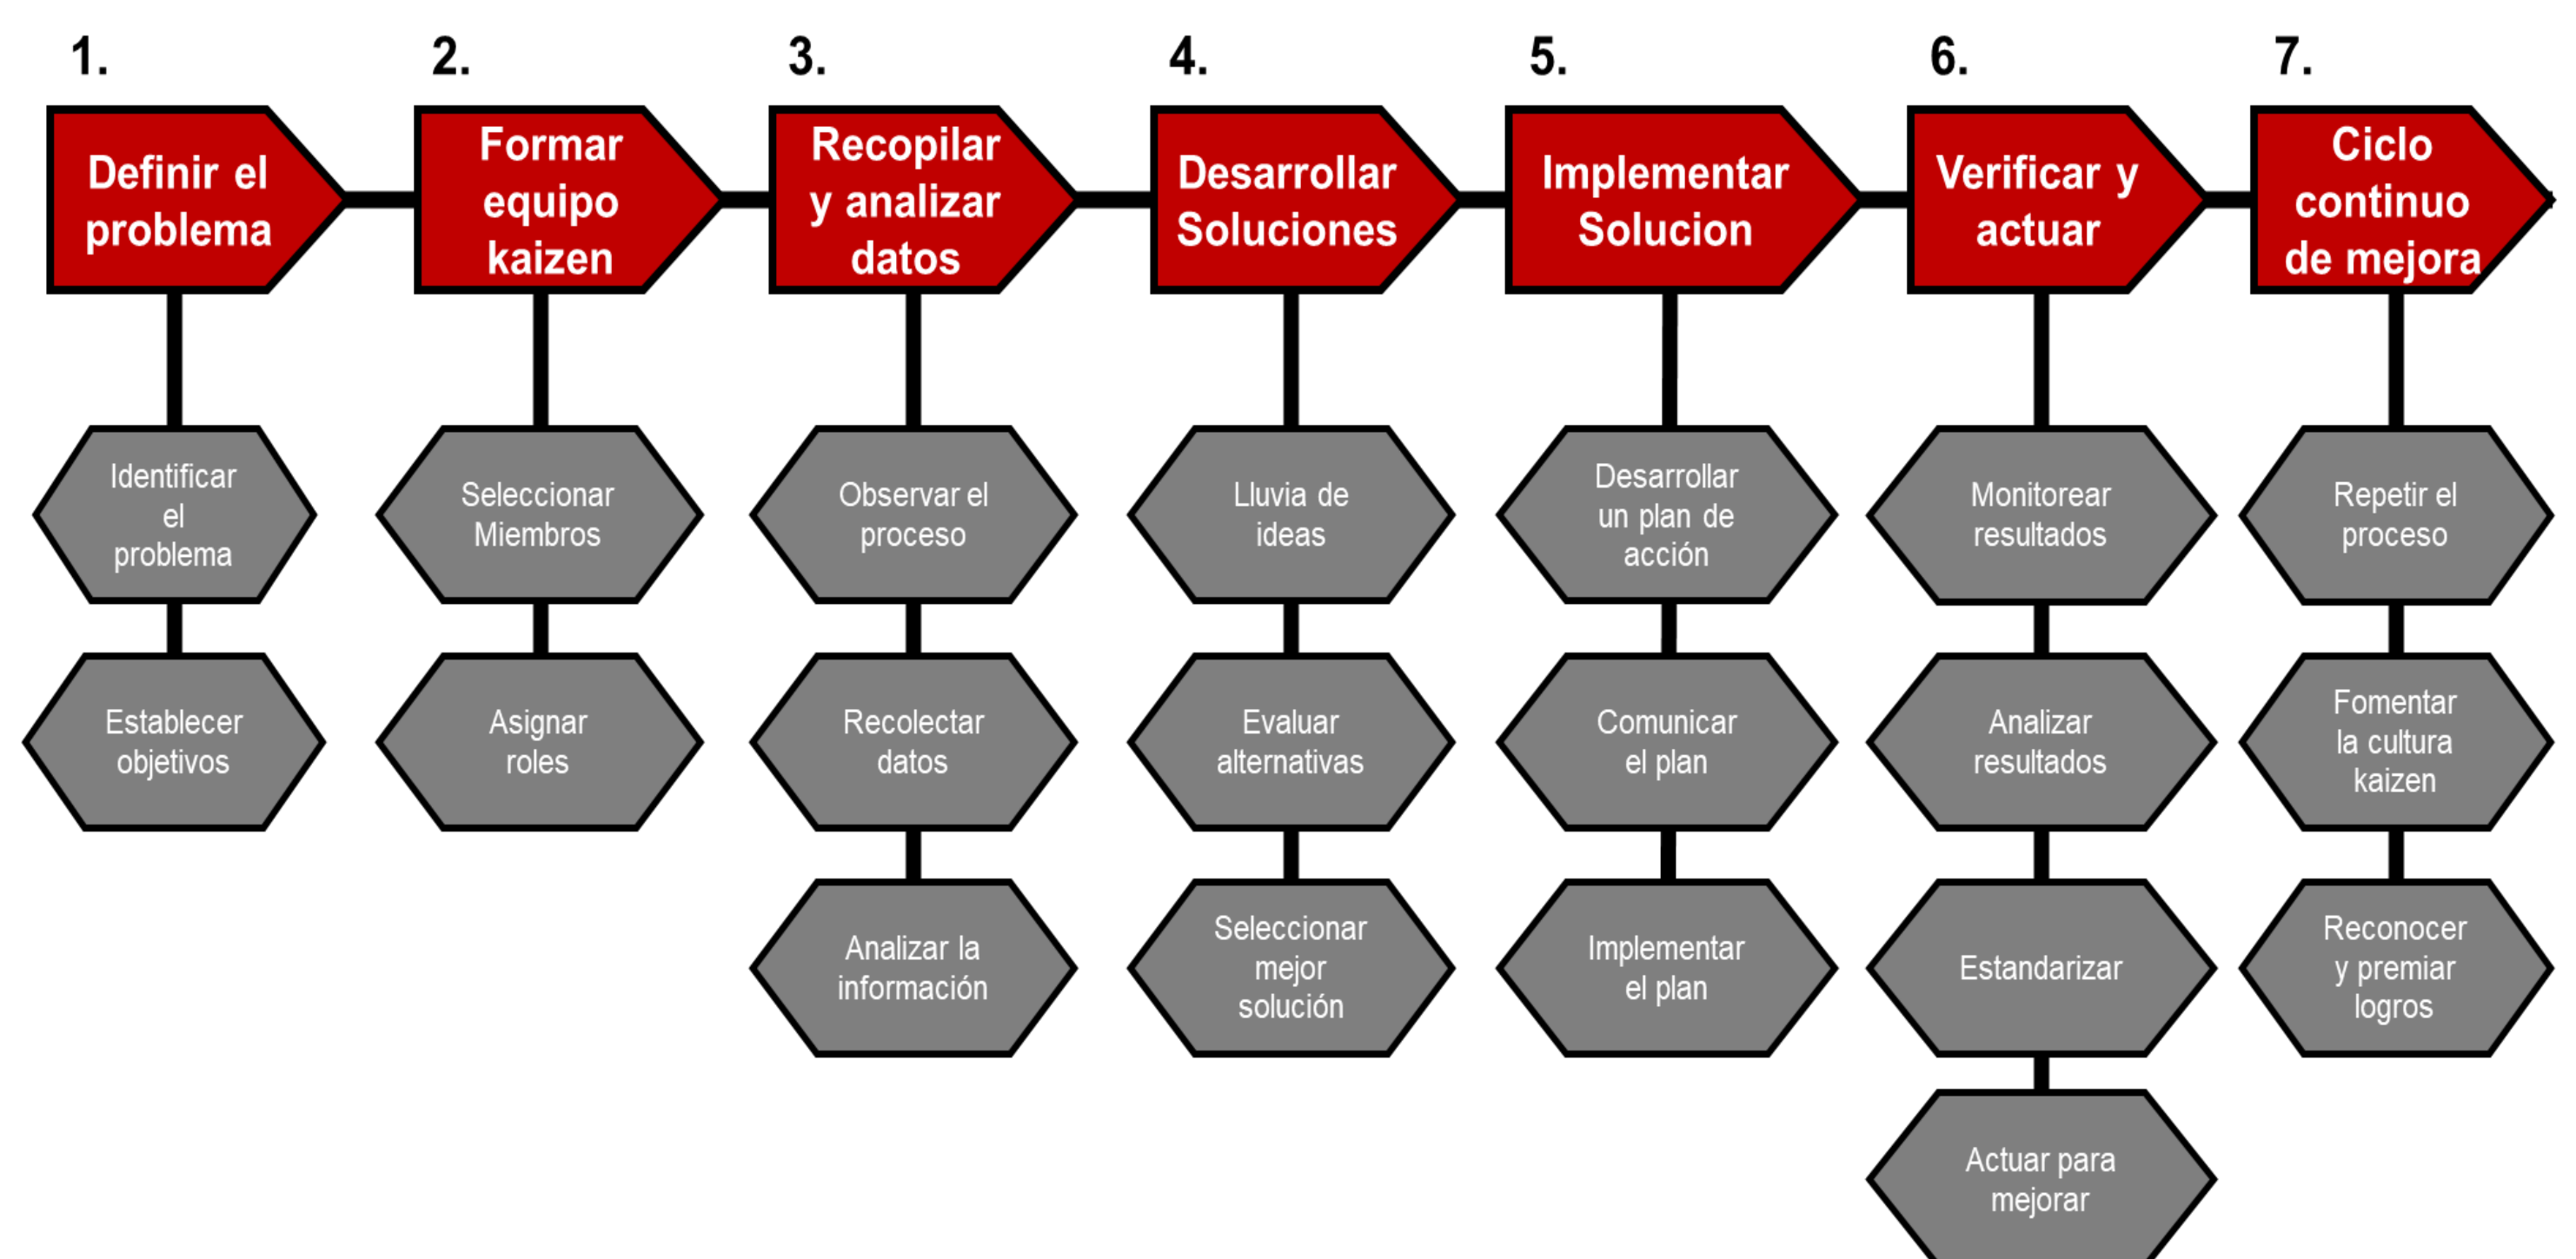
1.
Definir el problema
Identificar el problema
Establecer objetivos

2.
Formar equipo kaizen
Seleccionar Miembros
Asignar roles

3.
Recopilar y analizar datos
Observar el proceso
Recolectar datos
Analizar la información

4.
Desarrollar Soluciones
Lluvia de ideas
Evaluar alternativas
Seleccionar mejor solución

5.
Implementar Solucion
Desarrollar un plan de acción
Comunicar el plan
Implementar el plan

6.
Verificar y actuar
Monitorear resultados
Analizar resultados
Estandarizar
Actuar para mejorar

7.
Ciclo continuo de mejora
Repetir el proceso
Fomentar la cultura kaizen
Reconocer y premiar logros